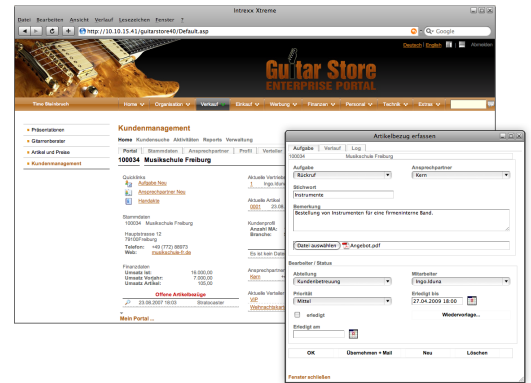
Intrexx Xtreme

Datei Bearbeiten Ansicht Verlauf Lesezeichen Fenster ?

http://10.10.15.41/guitarstore40/Default.asp

Google

Deutsch | English | Abmelden

Guitar Store
ENTERPRISE PORTAL

Timo Steinbruch

Home Organizer Verkauf Einkauf Werbung Finanzen Personal Technik Extras

Präsentationen
Gitarrenberater
Artikel und Preise
Kundenmanagement

Kundenmanagement

Home Kundensuche Aktivitäten Reports Verwaltung

Portal Stammdaten Ansprechpartner Profil Verteiler

100034 Musikschule Freiburg

Quicklinks
Aufgabe Neu
Ansprechpartner Neu
Handakte

Stammdaten
100034 Musikschule Freiburg

Hauptstrasse 12
79100 Freiburg
Telefon: +49 (772) 66973
Web: musikschule-fr.de

Finanzdaten
Umsatz lfd: 16.000,00
Umsatz Vorjahr: 7.000,00
Umsatz Gesamt: 105,00

Offene Artikelbezüge
23.09.2007 16:03 Stratocaster

Mein Portal ...

Aktuelle Vermerke
Ingo.Idun

Aktuelle Artikel
0001 23.08

Kundenprofil
Anzahl MA:
Branche:

Es ist kein Datei

Ansprechpartner
Kern

Aktuelle Verteiler
VIP
Weihnachtskarte

Artikelbezug erfassen

Aufgabe Verlauf Log

100034 Musikschule Freiburg

Aufgabe
Rückruf

Ansprechpartner
Kern

Stichwort
Instrumente

Bemerkung
Bestellung von Instrumenten für eine firmeninterne Band.

Datei auswählen Angebot.pdf

Bearbeiter / Status

Abteilung
Kundenbetreuung

Mitarbeiter
Ingo.Iduna

Priorität
Mittel

Erledigt bis
27.04.2009 18:00

erledigt

Wiedervorlage...

Erledigt am

OK Übernehmen + Mail Neu Löschen

Fenster schließen